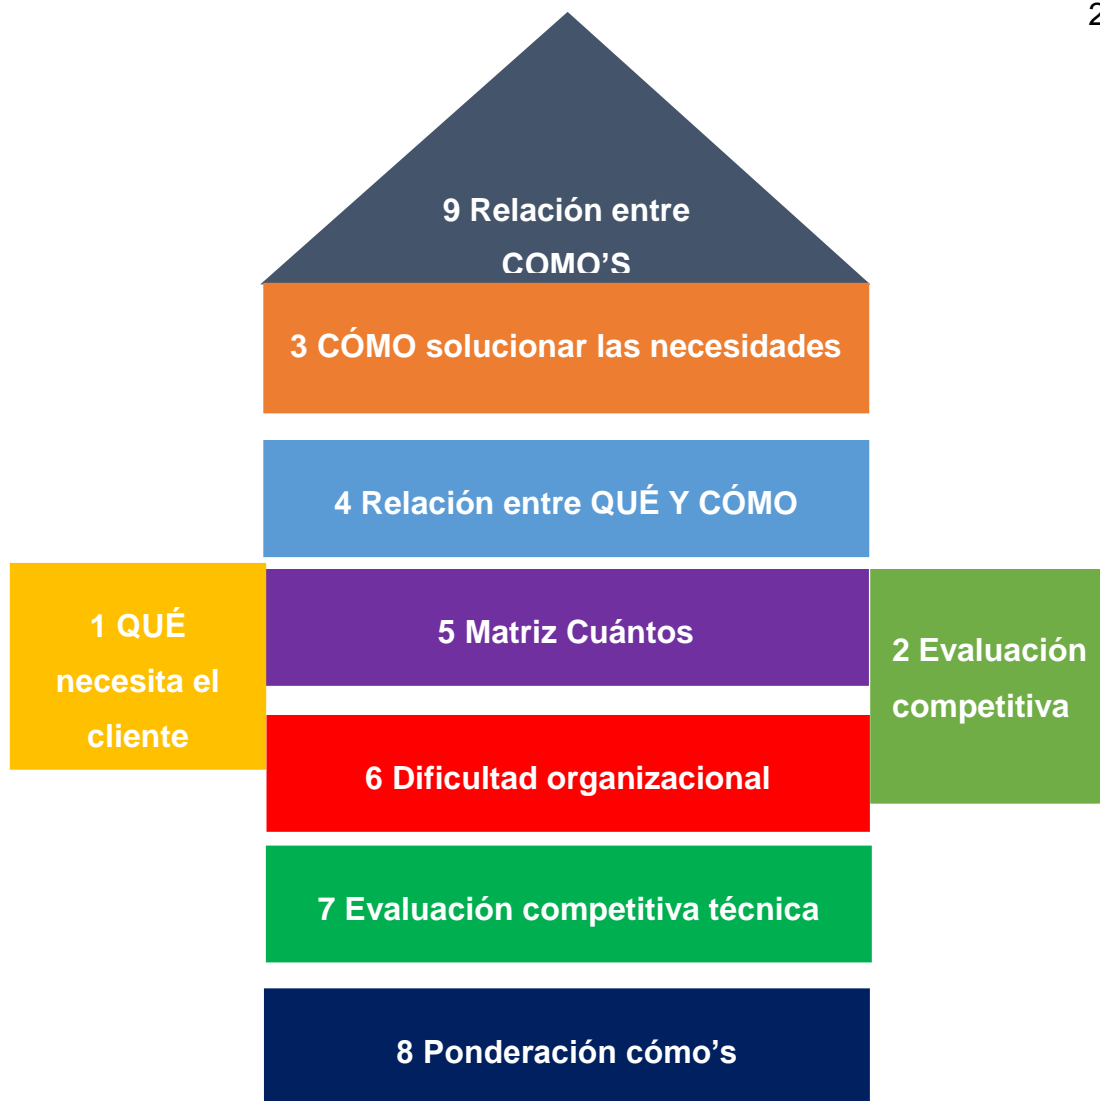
2

9 Relación entre COMO'S

3 CÓMO solucionar las necesidades

4 Relación entre QUÉ Y CÓMO

1 QUÉ necesita el cliente

5 Matriz Cuántos

2 Evaluación competitiva

6 Dificultad organizacional

7 Evaluación competitiva técnica

8 Ponderación cómo's